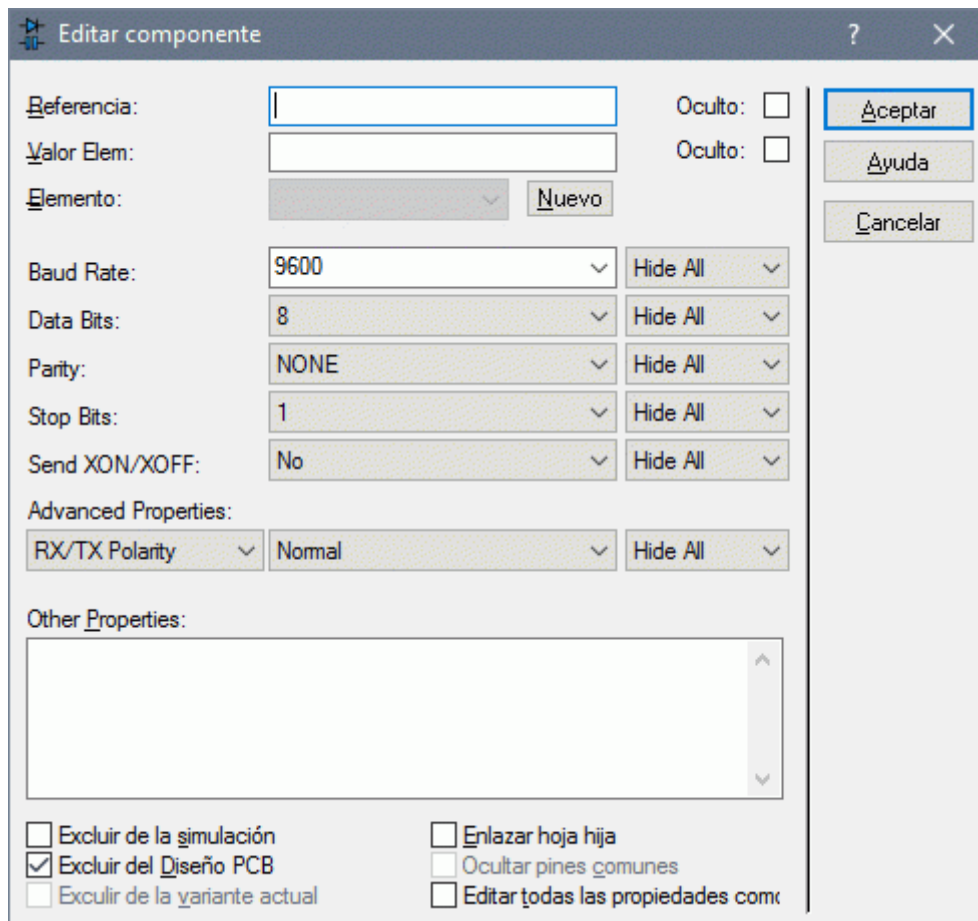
Editar componente

?

Referencia:

Oculto:

Valor Elem:

Oculto:

Elemento:

Nuevo

Aceptar

Ayuda

Cancelar

Baud Rate: 9600 Hide All

Data Bits: 8 Hide All

Parity: NONE Hide All

Stop Bits: 1 Hide All

Send XON/XOFF: No Hide All

Advanced Properties:

RX/TX Polarity Normal Hide All

Other Properties:

Excluir de la simulación

Excluir del Diseño PCB

Exculir de la variante actual

Enlazar hoja hija

Ocultar pines comunes

Editar todas las propiedades comc